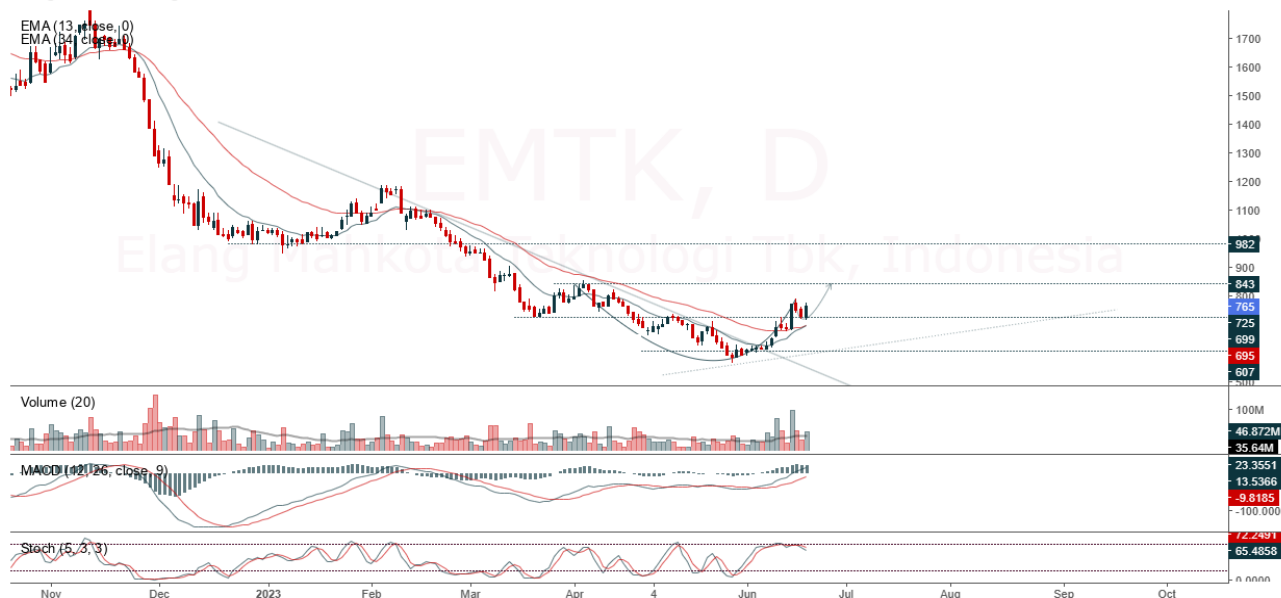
EMA (13, close, 0)
EMA (34, close, 0)

EMTK, D
Elang Mahkota Teknologi Tbk, Indonesia

1700
1600
1500
1400
1300
1200
1100
982
900
843
800
765
725
699
695
607
500

Volume (20)
100M
46.872M
35.64M

MACD (12, 26, close, 9)
23.3551
13.5366
-9.8185
-100.000

Stoch (5, 3, 3)
72.2491
65.4858
0.0000

Nov
Dec
2023
Feb
Mar
Apr
4
Jun
Jul
Aug
Sep
Oct